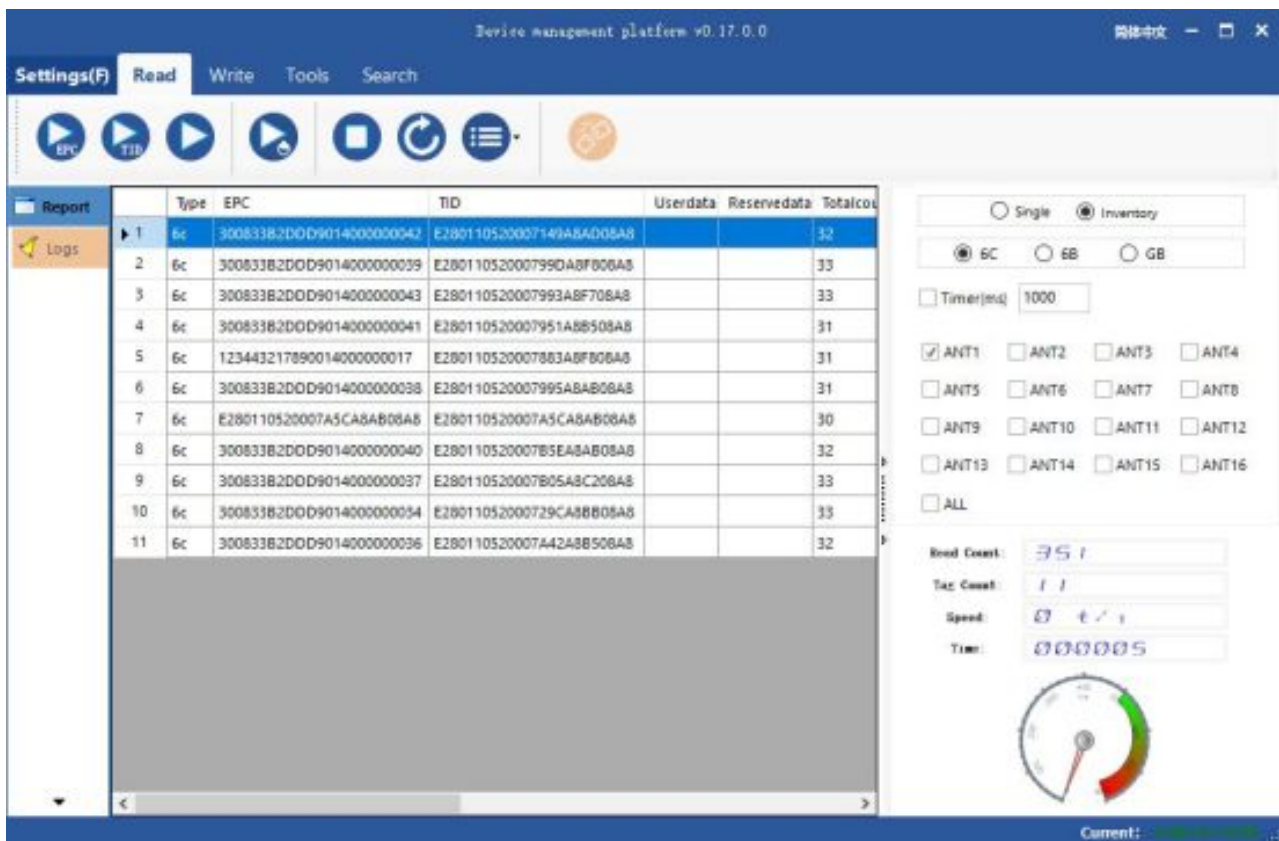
Device management platform v0.17.0.0

简体中文

Settings(F) Read Write Tools Search

EPC TID

Report
Logs

| | Type | EPC | TID | Userdata | Reservedata | Totalcou |
|---|---|---|---|---|---|---|
| 1 | 6c | 300833B2DDD9014000000042 | E280110520007149A8AD08A8 | | | 32 |
| 2 | 6c | 300833B2DDD9014000000039 | E2801105200079 9DA8F808A8 | | | 33 |
| 3 | 6c | 300833B2DDD9014000000043 | E280110520007993A8F708A8 | | | 33 |
| 4 | 6c | 300833B2DDD9014000000041 | E280110520007951A8B508A8 | | | 31 |
| 5 | 6c | 123443217890014000000017 | E280110520007883A8F808A8 | | | 31 |
| 6 | 6c | 300833B2DDD9014000000038 | E280110520007995A8AB08A8 | | | 31 |
| 7 | 6c | E280110520007A5CA8AB08A8 | E280110520007A5CA8AB08A8 | | | 30 |
| 8 | 6c | 300833B2DDD9014000000040 | E280110520007B5EA8AB08A8 | | | 32 |
| 9 | 6c | 300833B2DDD9014000000037 | E280110520007B05A8C208A8 | | | 33 |
| 10 | 6c | 300833B2DDD9014000000034 | E28011052000729CA8BB08A8 | | | 33 |
| 11 | 6c | 300833B2DDD9014000000036 | E280110520007A42A8B508A8 | | | 32 |

Single Inventory

6C 6B GB

Timer(ms) 1000

ANT1 ANT2 ANT3 ANT4
ANT5 ANT6 ANT7 ANT8
ANT9 ANT10 ANT11 ANT12
ANT13 ANT14 ANT15 ANT16
ALL

Read Count: 351
Tag Count: 11
Speed: 0 t/s
Time: 000005

Current: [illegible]